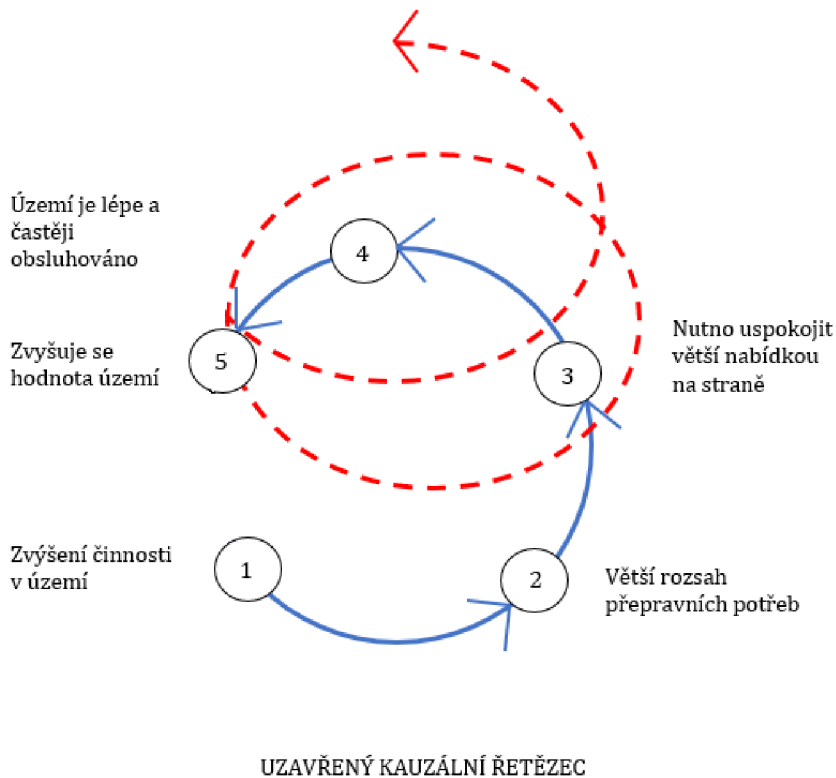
Území je lépe a častěji obsluhováno

4

Zvyšuje se hodnota území

5

Nutno uspokojit větší nabídkou na straně

3

Zvýšení činnosti v území

1

2

Větší rozsah přepravních potřeb

UZAVŘENÝ KAUZÁLNÍ ŘETĚZEC